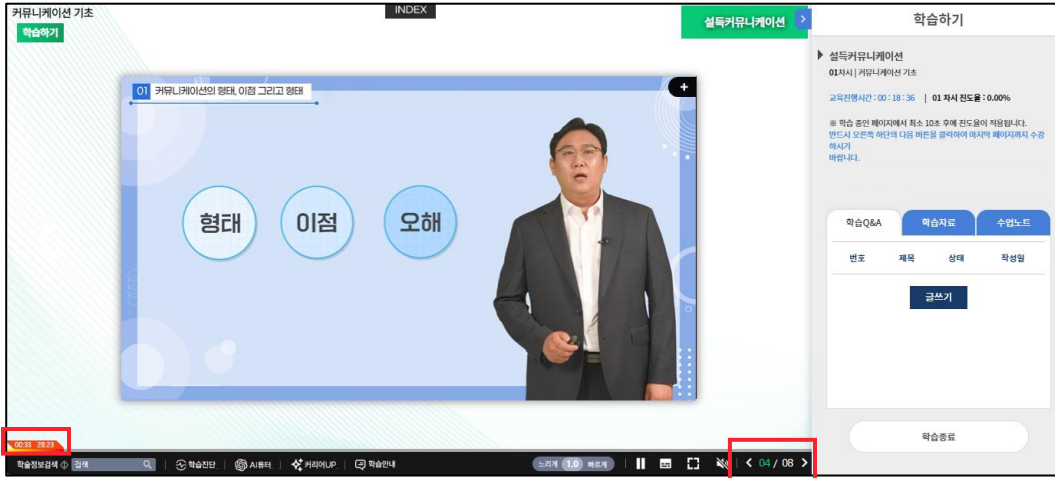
커뮤니케이션 기초
학습하기
INDEX
설득커뮤니케이션
학습하기

01 커뮤니케이션의 형태, 이점 그리고 형태
형태
이점
오해

▶ 설득커뮤니케이션
01차시 | 커뮤니케이션 기초
교육진행시간 : 00 : 18 : 36 | 01 차시 진도율 : 0.00%
※ 학습 중인 페이지에서 최소 10초 후에 진도율이 적용됩니다. 반드시 오른쪽 하단의 다음 버튼을 클릭하여 마지막 페이지까지 수강하시기 바랍니다.

학습Q&A 학습자료 수업노트

| 번호 | 제목 | 상태 | 작성일 |
|---|---|---|---|

글쓰기

학습종료

00:33 28:23
학습정보검색 검색 | 학습진단 | AI튜터 | 커리어UP | 학습안내
느리게 1.0 빠르게
04 / 08